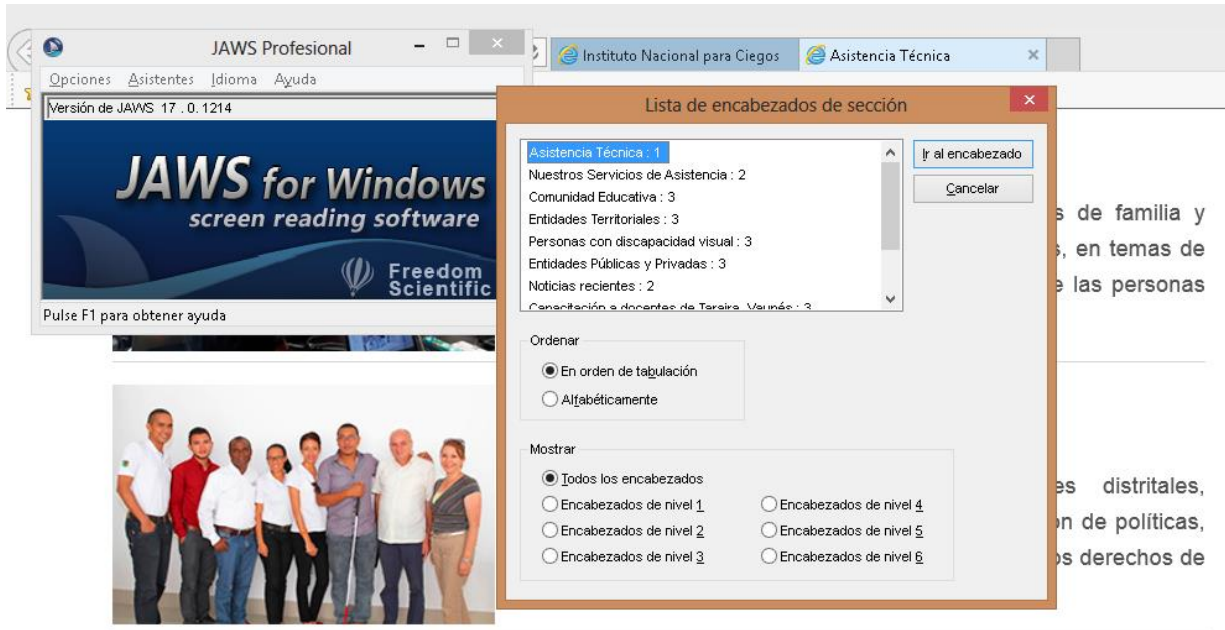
JAWS Profesional

Opciones Asistentes Idioma Ayuda

Versión de JAWS 17 . 0. 1214

JAWS for Windows
screen reading software

Freedom Scientific

Pulse F1 para obtener ayuda

Instituto Nacional para Ciegos

Asistencia Técnica

Lista de encabezados de sección

Asistencia Técnica : 1
Nuestros Servicios de Asistencia : 2
Comunidad Educativa : 3
Entidades Territoriales : 3
Personas con discapacidad visual : 3
Entidades Públicas y Privadas : 3
Noticias recientes : 2
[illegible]

Ir al encabezado

Cancelar

Ordenar

En orden de tabulación

Alfabéticamente

Mostrar

Todos los encabezados

Encabezados de nivel 1

Encabezados de nivel 2

Encabezados de nivel 3

Encabezados de nivel 4

Encabezados de nivel 5

Encabezados de nivel 6

s de familia y
, en temas de
e las personas

es distritales,
n de políticas,
s derechos de